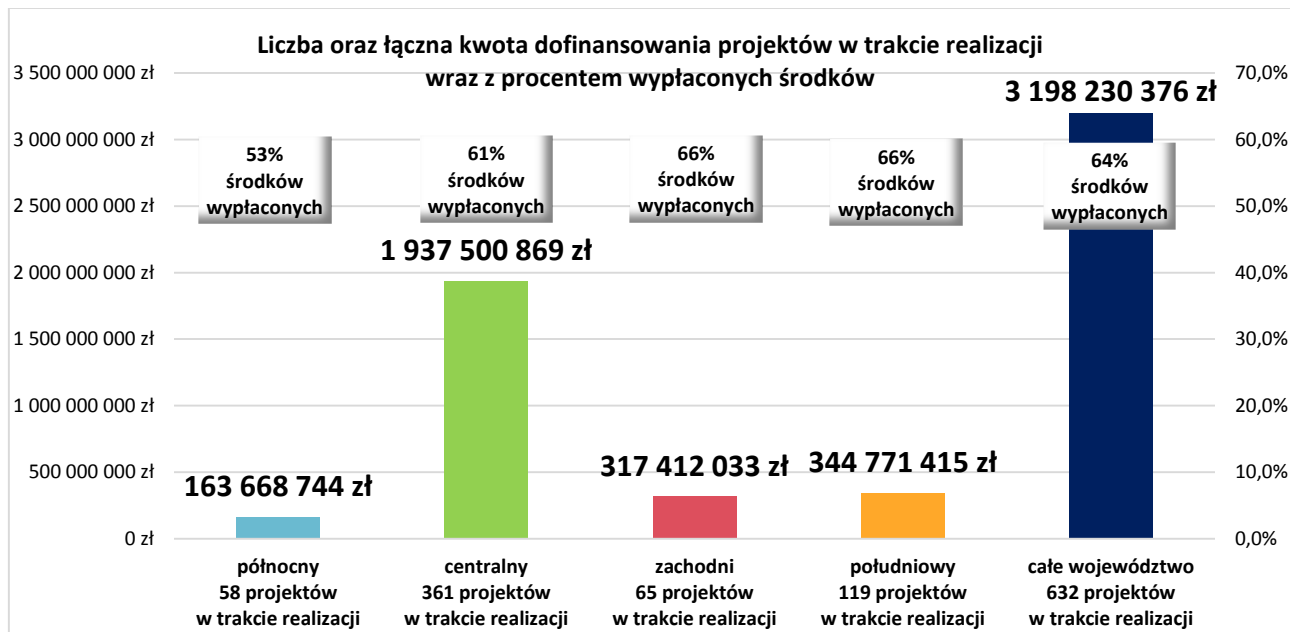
Liczba oraz łączna kwota dofinansowania projektów w trakcie realizacji wraz z procentem wypłaconych środków

3 500 000 000 zł
3 000 000 000 zł
2 500 000 000 zł
2 000 000 000 zł
1 500 000 000 zł
1 000 000 000 zł
500 000 000 zł
0 zł

70,0%
60,0%
50,0%
40,0%
30,0%
20,0%
10,0%
0,0%

53% środków wypłaconych

61% środków wypłaconych

66% środków wypłaconych

66% środków wypłaconych

64% środków wypłaconych

163 668 744 zł

1 937 500 869 zł

317 412 033 zł

344 771 415 zł

3 198 230 376 zł

północny
58 projektów
w trakcie realizacji

centralny
361 projektów
w trakcie realizacji

zachodni
65 projektów
w trakcie realizacji

południowy
119 projektów
w trakcie realizacji

całe województwo
632 projektów
w trakcie realizacji